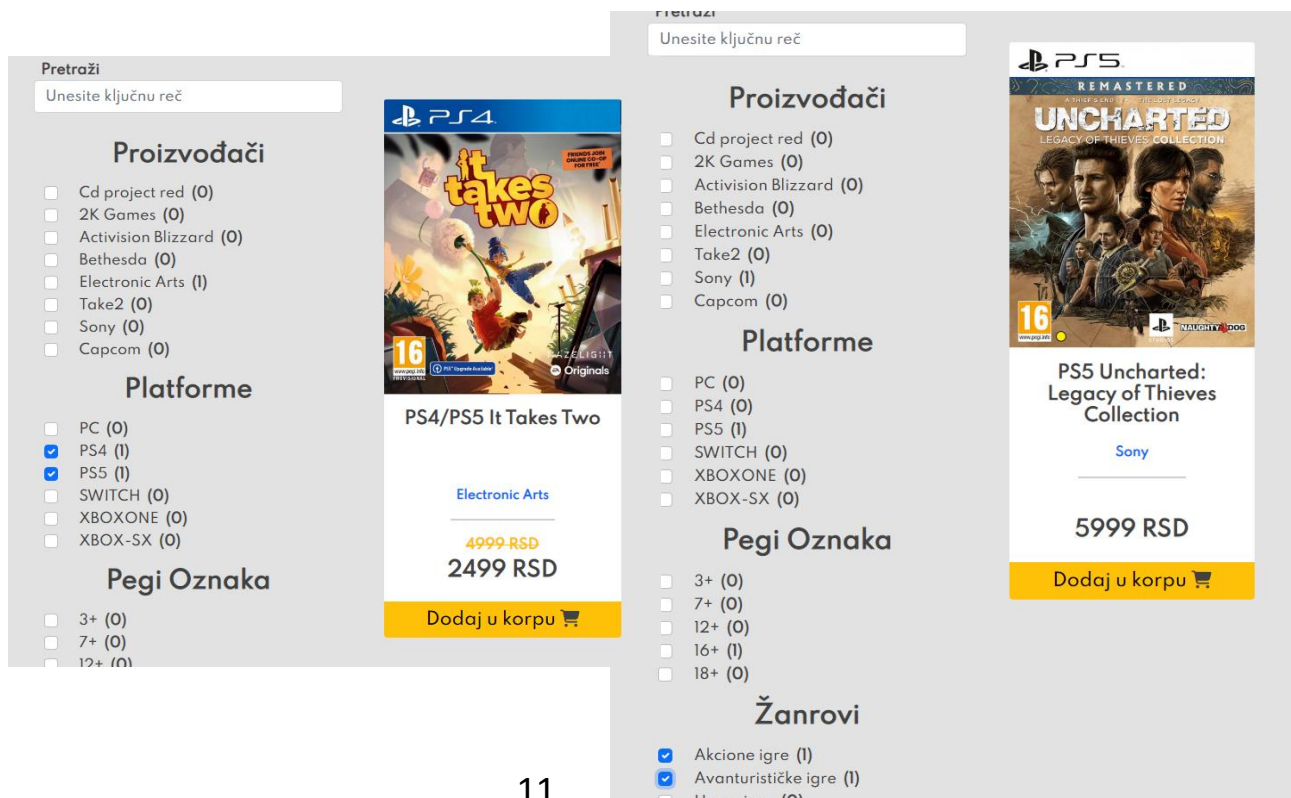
Pretraži
Unesite ključnu reč

Proizvođači

Cd project red (0)
2K Games (0)
Activision Blizzard (0)
Bethesda (0)
Electronic Arts (1)
Take2 (0)
Sony (0)
Capcom (0)

Platforme

PC (0)
PS4 (1)
PS5 (1)
SWITCH (0)
XBOXONE (0)
XBOX-SX (0)

Pegi Oznaka

3+ (0)
7+ (0)
12+ (0)

PS4

it takes two

FRIENDS JOIN ONLINE CO-OP FOR FREE

16

HAZELIGHT

Originals

PS4/PS5 It Takes Two

Electronic Arts

4999 RSD
2499 RSD

Dodaj u korpu

Pretraži
Unesite ključnu reč

Proizvođači

Cd project red (0)
2K Games (0)
Activision Blizzard (0)
Bethesda (0)
Electronic Arts (0)
Take2 (0)
Sony (1)
Capcom (0)

Platforme

PC (0)
PS4 (0)
PS5 (1)
SWITCH (0)
XBOXONE (0)
XBOX-SX (0)

Pegi Oznaka

3+ (0)
7+ (0)
12+ (0)
16+ (1)
18+ (0)

Žanrovi

Akcione igre (1)
Avanturističke igre (1)

PS5

REMASTERED

A THIEF'S END THE LOST LEGACY

UNCHARTED

LEGACY OF THIEVES COLLECTION

16

NAUGHTY DOG

PS5 Uncharted: Legacy of Thieves Collection

Sony

5999 RSD

Dodaj u korpu

11